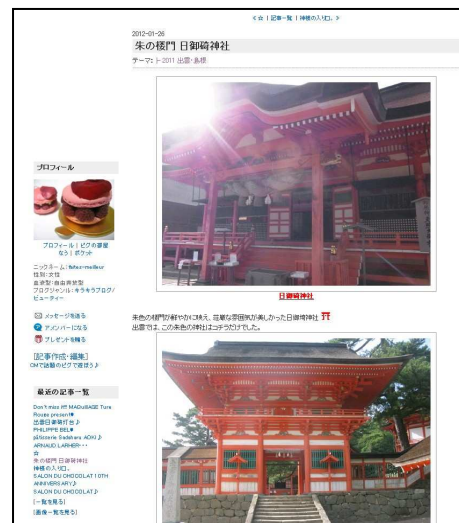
« 全 | 記事一覧 | 神様の入り口。 »

2012-01-26

朱の楼門 日御碕神社

テーマ: ├2011 出雲・島根

日御碕神社

朱色の楼門が鮮やかに映え、荘厳な雰囲気が漂っていた日御碕神社 ⛩
出雲では、この朱色の神社はコチラだけでした。

プロフィール

プロフィール | ピグの部屋
なう | ポケット

ニックネーム: fleteur-meilleur
性別: 女性
血液型: 自由業気型
ブログジャンル: キラキラブログ/ビューティー

メッセージを送る
アメンバーになる
プレゼントを贈る

[記事作成・編集]
CMで話題のピグで遊ぼう♪

最近の記事一覧

Don't miss it!! MADURASE Ture Rouge present★
出雲日御碕灯台♪
PHILIPPE BEL★
pâtisserie Sadaharu AOKI ♪
ARNAUD LARHER・・
☆
朱の楼門 日御碕神社
神様の入り口。
SALON DU CHOCOLAT 10TH ANNIVERSARY♪
SALON DU CHOCOLAT♪
[一覧を見る]
[画像一覧を見る]